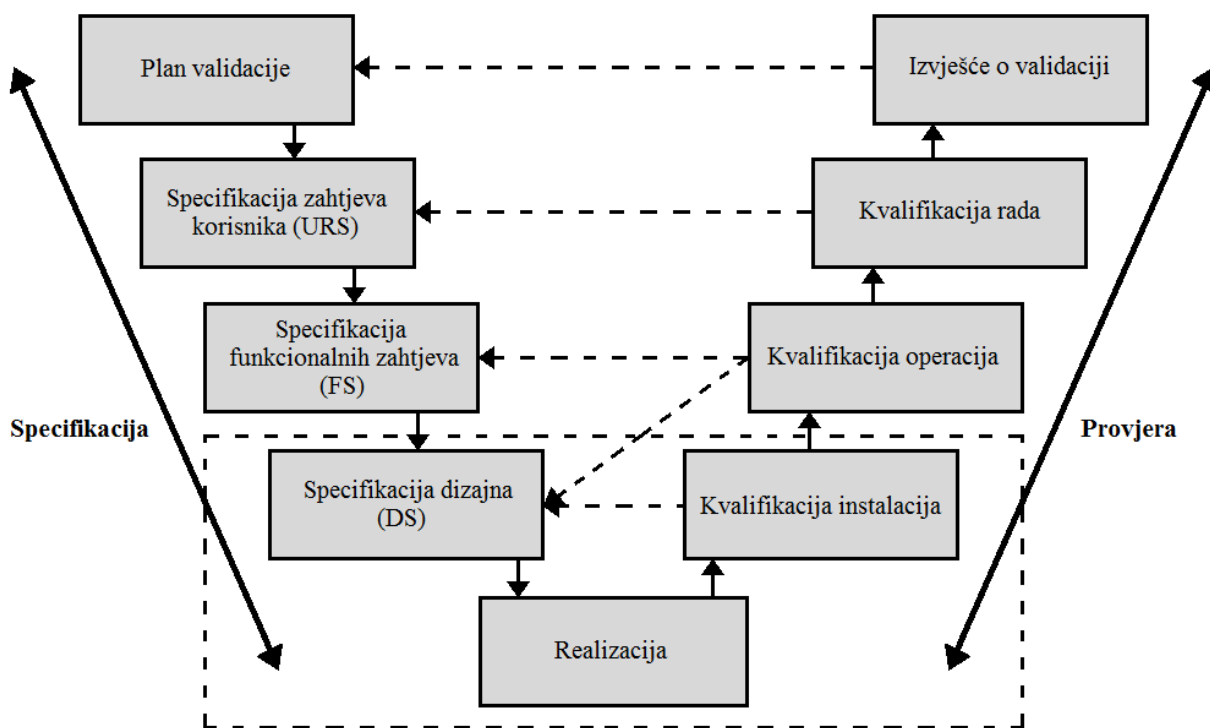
Plan validacije

Izvješće o validaciji

Specifikacija zahtjeva korisnika (URS)

Kvalifikacija rada

Specifikacija funkcionalnih zahtjeva (FS)

Kvalifikacija operacija

Specifikacija

Provjera

Specifikacija dizajna (DS)

Kvalifikacija instalacija

Realizacija